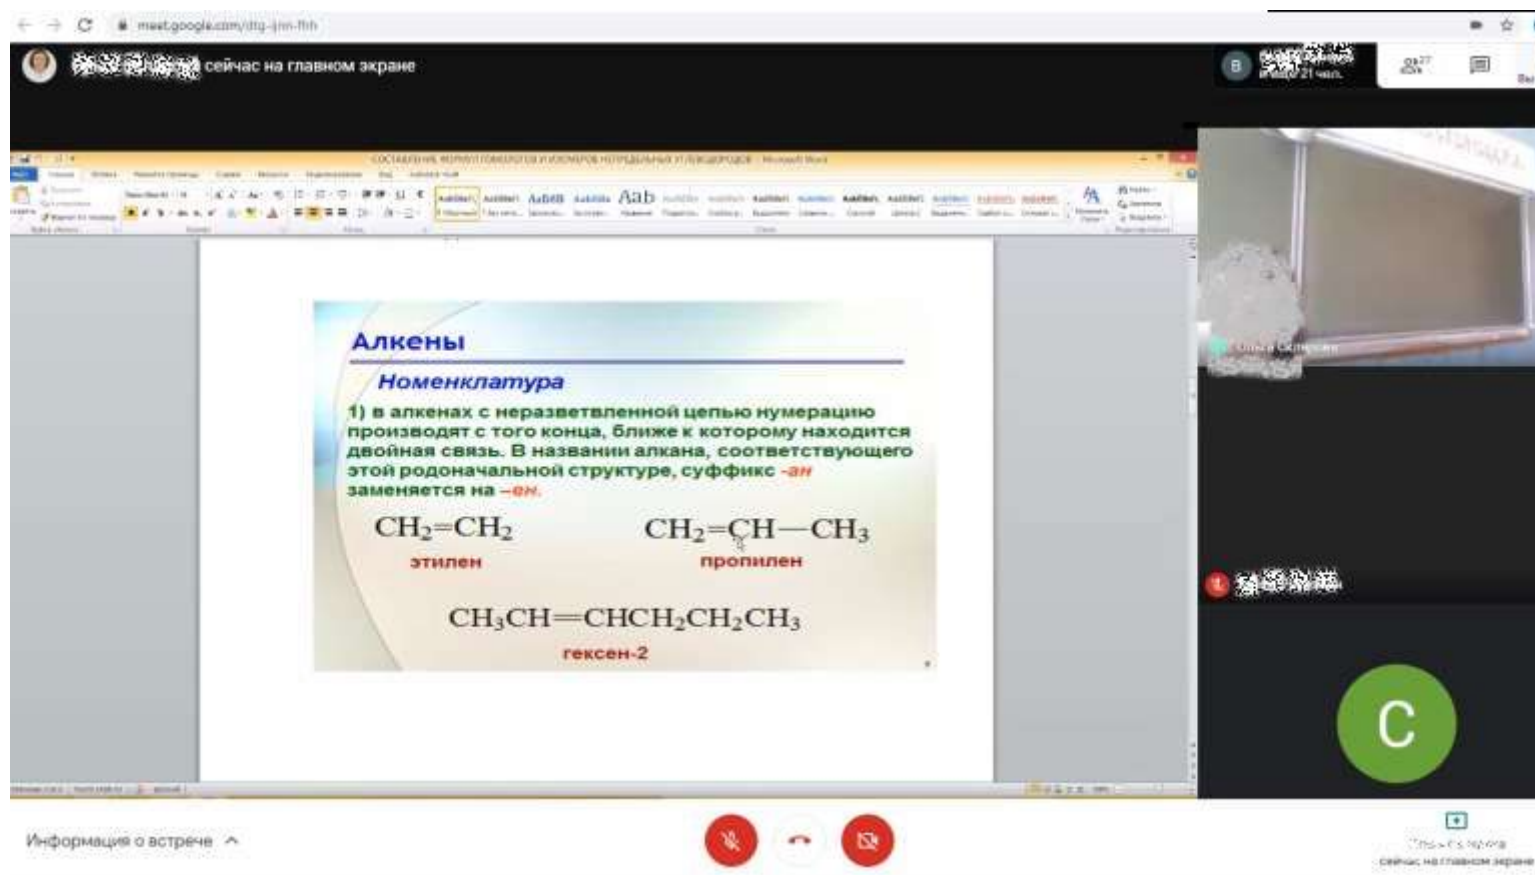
meet.google.com/dtg-jnn-fhh

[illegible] сейчас на главном экране

В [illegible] 21 чел.

27

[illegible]

Алкены

Номенклатура

1) в алкенах с неразветвленной цепью нумерацию производят с того конца, ближе к которому находится двойная связь. В названии алкана, соответствующего этой родоначальной структуре, суффикс -ан заменяется на –ен.

$CH_2=CH_2$
этилен

$CH_2=CH—CH_3$
пропилен

$CH_3CH=CHCH_2CH_2CH_3$
гексен-2

Ольга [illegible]

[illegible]

С

Информация о встрече

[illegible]
сейчас на главном экране